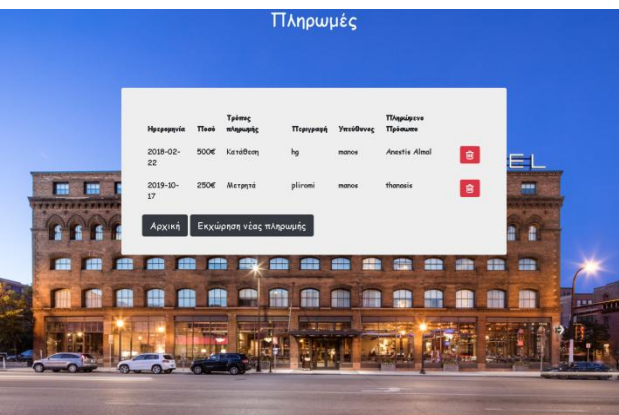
Πληρωμές

| Ημερομηνία | Ποσό | Τρόπος πληρωμής | Περιγραφή | Υπεύθυνος | Πληρώμενα Πρόσωπα |
|---|---|---|---|---|---|
| 2018-02-22 | 500€ | Κατάθεση | hg | manos | Anestis Almal |
| 2019-10-17 | 250€ | Μετρητά | pliromi | manos | thanosis |

Αρχική
Εκχώρηση νέας πληρωμής

EL